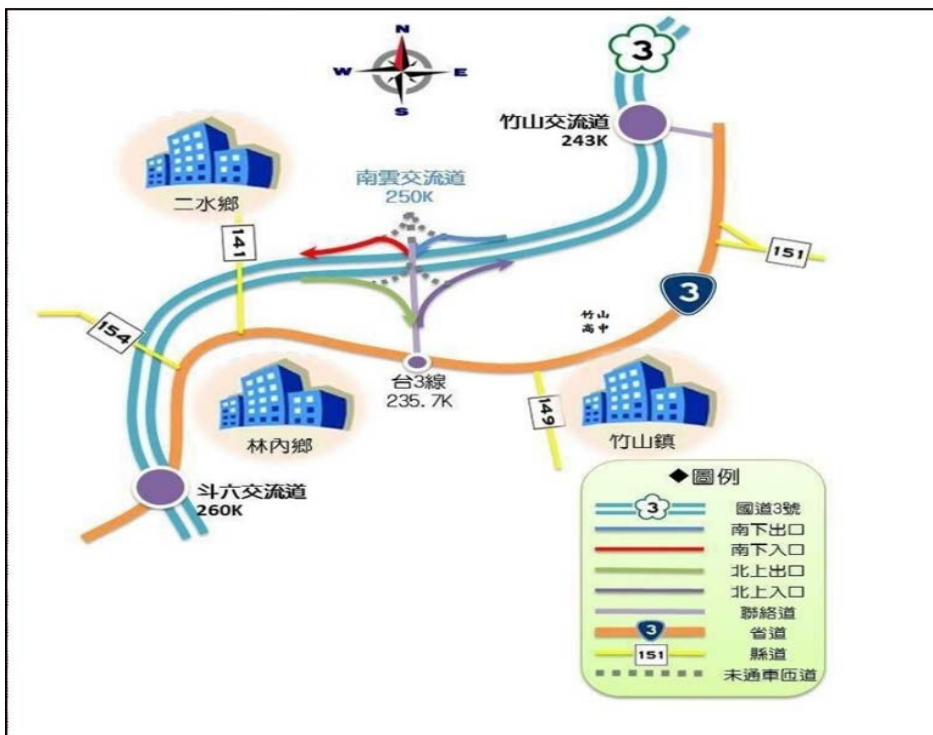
N
W
E
S

3

竹山交流道
243K

南雲交流道
250K

二水鄉

141

151

3

竹山
高中

154

台3線
235.7K

149

林內鄉

竹山鎮

斗六交流道
260K

◆圖例
3 國道3號
南下出口
南下入口
北上出口
北上入口
聯絡道
3 省道
151 縣道
未通車匝道